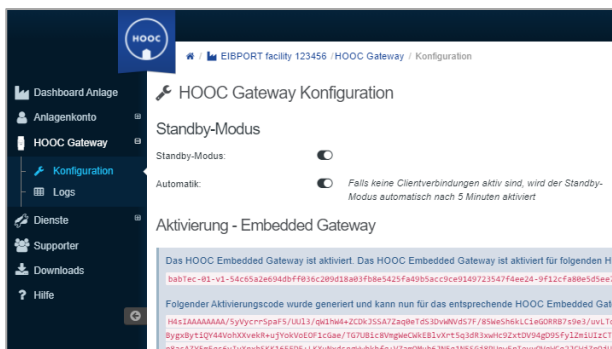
HOOC

/ EIBPORT facility 123456 / HOOC Gateway / Konfiguration

Dashboard Anlage
Anlagenkonto
HOOC Gateway
Konfiguration
Logs
Dienste
Supporter
Downloads
Hilfe

HOOC Gateway Konfiguration

Standby-Modus

Standby-Modus:

Automatik: Falls keine Clientverbindungen aktiv sind, wird der Standby-Modus automatisch nach 5 Minuten aktiviert

Aktivierung - Embedded Gateway

Das HOOC Embedded Gateway ist aktiviert. Das HOOC Embedded Gateway ist aktiviert für folgenden H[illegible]

babTec-01-v1-54c65a2e694dbff036c209d18a03fb8e5425fa49b5acc9ce9149723547f4ee24-9f12cfa80e5d5ee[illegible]

Folgender Aktivierungscode wurde generiert und kann nun für das entsprechende HOOC Embedded Ga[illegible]

H4sIAAAAAAAA/5yVycrrSpaF5/UUl3/qW1hW4+ZCDkJS5A7Zaq0eTdS3DvWNVdS7F/85We5h6kLC1eGORRB7s9e3/uvLT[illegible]
8ygxBy t1QY44VohXXvekR+uj YokVoEOF1cGae/TG7UBicBVmgWeCWkEBlvXrt5q3dR3xwHc92xtDV94gD9SFylZm1UIzCT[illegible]
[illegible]